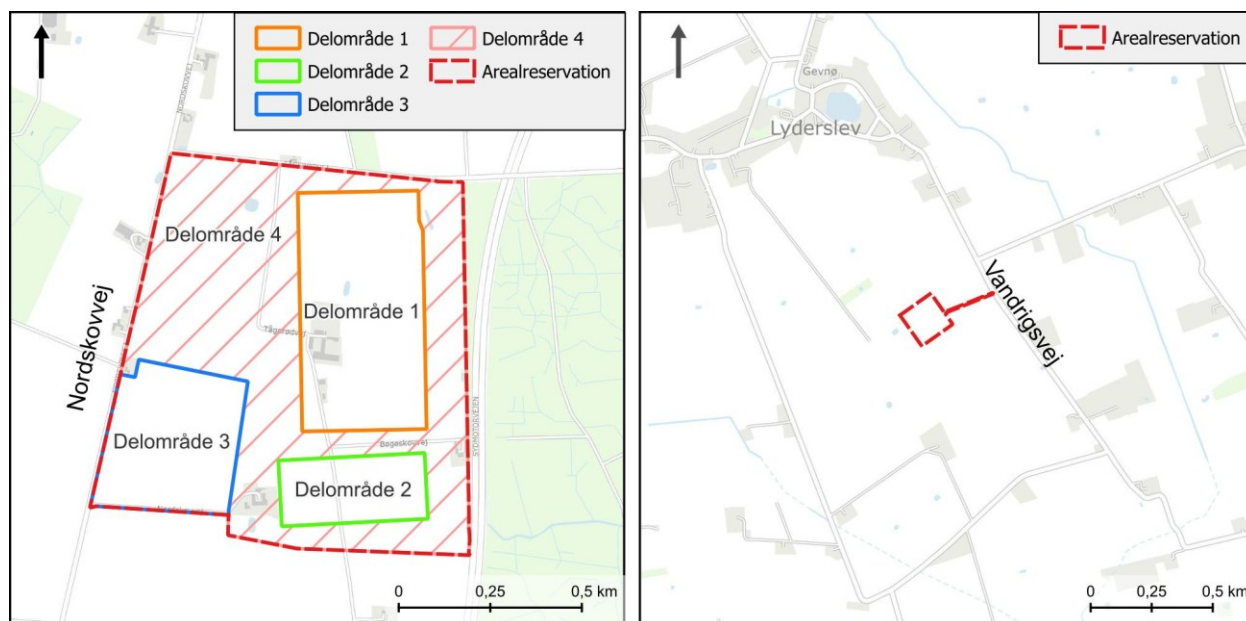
Delområde 1
Delområde 2
Delområde 3
Delområde 4
Arealreservation

Delområde 4
Nordskovvej
Delområde 1
Delområde 3
Delområde 2
Tågerødvej
Bøgeskovvej
Stimovejen

0 0,25 0,5 km

Arealreservation

Gevnø
Lyderslev
Vandrigsvej

0 0,25 0,5 km